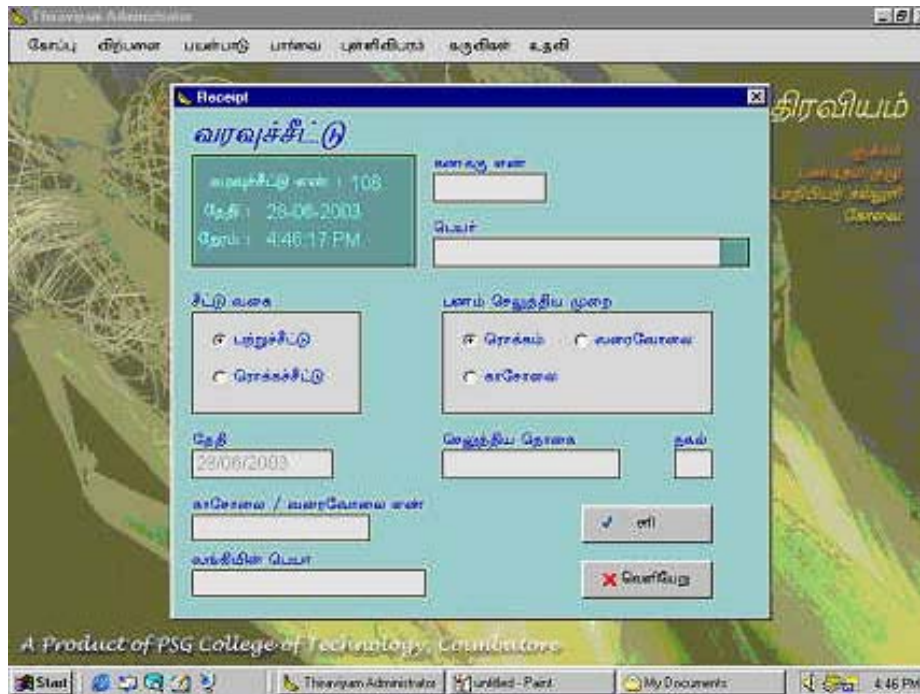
Thiraviyam Administrator

கோப்பு விற்பனை பயன்பாடு பார்வை புள்ளிவிபரம் கருவிகள் உதவி

Receipt

வரவுச்சீட்டு

வரவுச்சீட்டு எண் : 108
தேதி : 28-06-2003
நேரம் : 4:46:17 PM

கணக்கு எண்

பெயர்

சீட்டு வகை

பற்றுச்சீட்டு

ரொக்கச்சீட்டு

பணம் செலுத்திய முறை

ரொக்கம்

வரைவோலை

காசோலை

தேதி

28/06/2003

செலுத்திய தொகை

நகல்

காசோலை / வரைவோலை எண்

வங்கியின் பெயர்

சரி

வெளியேறு

திரவியம்

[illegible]

A Product of PSG College of Technology, Coimbatore

Start

Thiraviyam Administrator

untitled - Paint

My Documents

4:46 PM